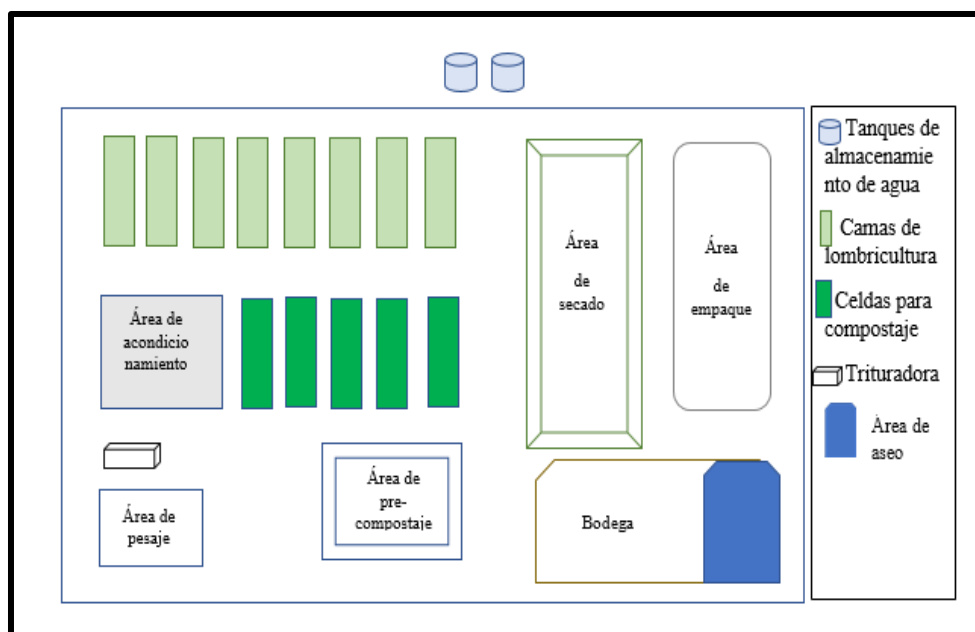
Área de acondicionamiento

Área de secado

Área de empaque

Área de pesaje

Área de pre-compostaje

Bodega

Tanques de almacenamiento de agua

Camas de lombricultura

Celdas para compostaje

Trituradora

Área de aseo